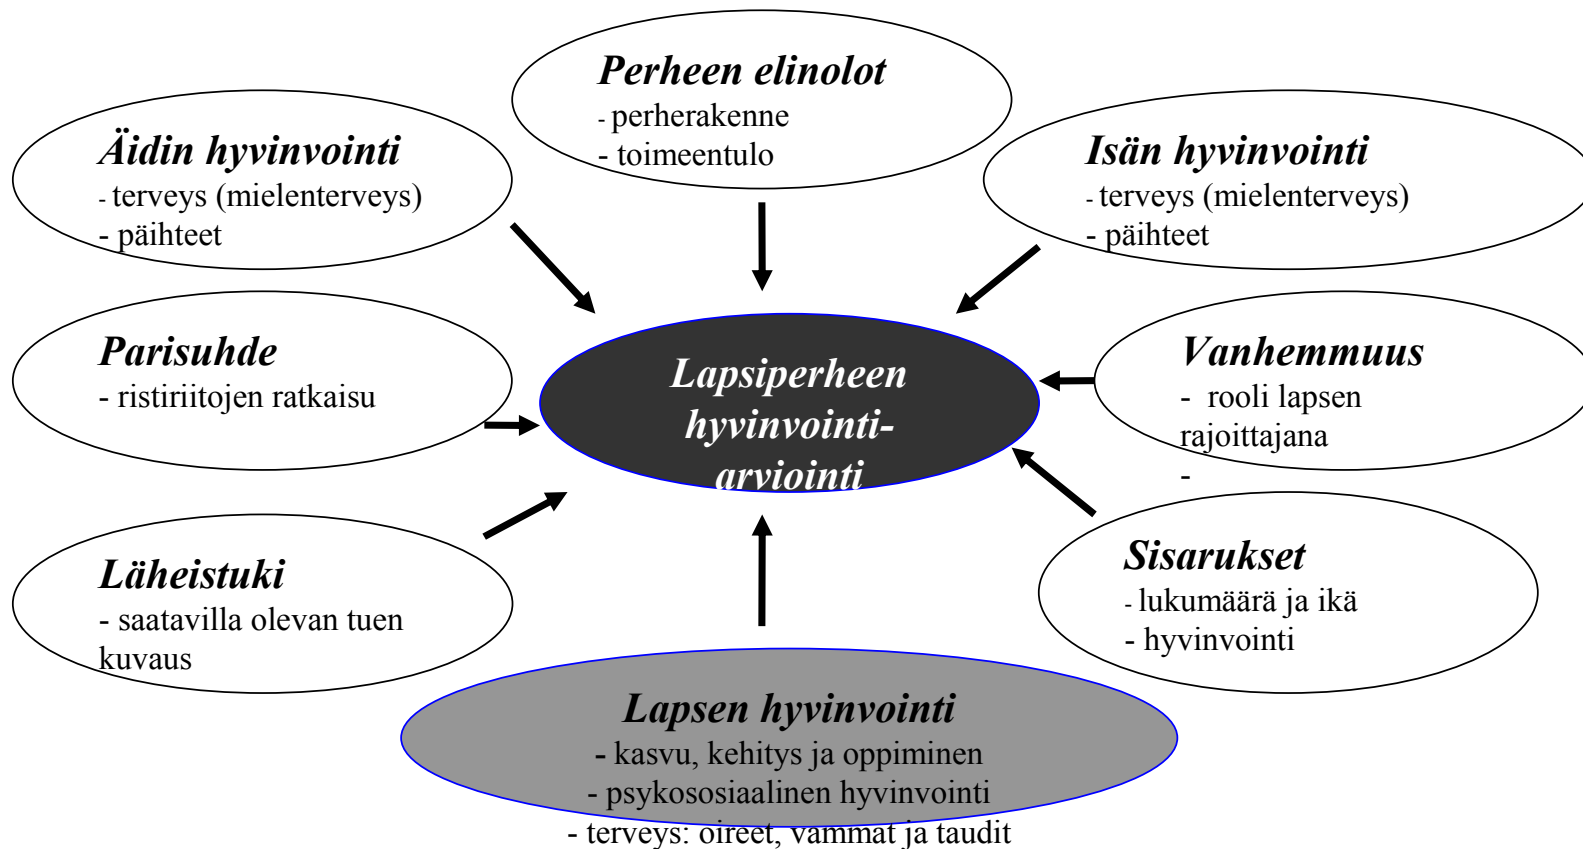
Perheen elinolot
- perherakenne
- toimeentulo

Äidin hyvinvointi
- terveys (mielenterveys)
- päihteet

Isän hyvinvointi
- terveys (mielenterveys)
- päihteet

Parisuhde
- ristiriitojen ratkaisu

Lapsiperheen hyvinvointiarviointi

Vanhemmuus
- rooli lapsen rajoittajana
-

Läheistuki
- saatavilla olevan tuen kuvaus

Sisarukset
- lukumäärä ja ikä
- hyvinvointi

Lapsen hyvinvointi
- kasvu, kehitys ja oppiminen
- psykososiaalinen hyvinvointi
- terveys: oireet, vammat ja taudit